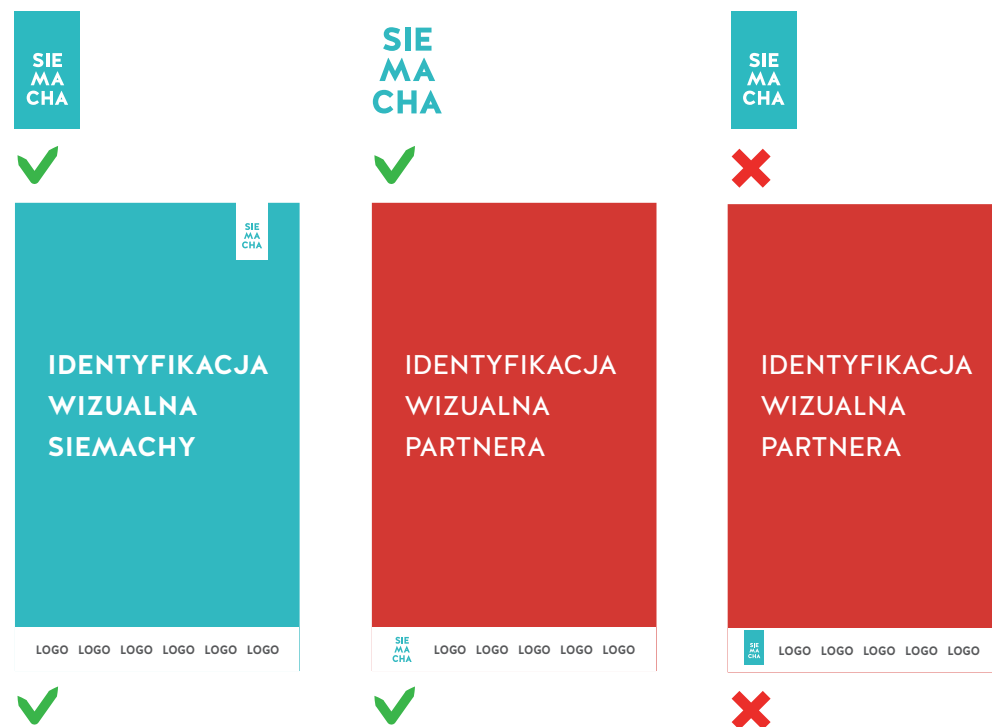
SIE
MA
CHA

SIE
MA
CHA

SIE
MA
CHA

SIE
MA
CHA

IDENTYFIKACJA WIZUALNA SIEMACHY

LOGO LOGO LOGO LOGO LOGO LOGO

IDENTYFIKACJA WIZUALNA PARTNERA

SIE
MA
CHA

LOGO LOGO LOGO LOGO LOGO

IDENTYFIKACJA WIZUALNA PARTNERA

SIE
MA
CHA

LOGO LOGO LOGO LOGO LOGO